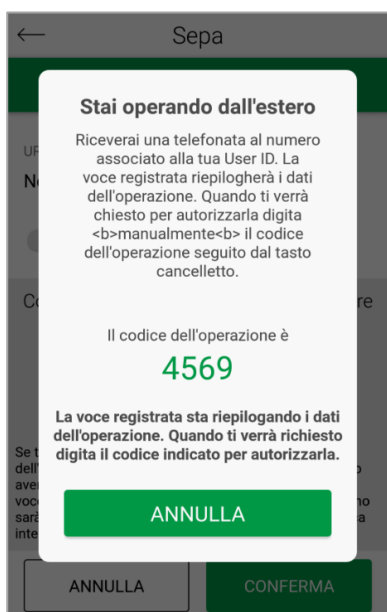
Sepa

UR

No

Co

re

Stai operando dall'estero

Riceverai una telefonata al numero associato alla tua User ID. La voce registrata riepilogherà i dati dell'operazione. Quando ti verrà chiesto per autorizzarla digita <b>manualmente<b> il codice dell'operazione seguito dal tasto cancelletto.

Il codice dell'operazione è

4569

La voce registrata sta riepilogando i dati dell'operazione. Quando ti verrà richiesto digita il codice indicato per autorizzarla.

ANNULLA

Se t
dell'
aver
voce
sarà
inte

no
a

ANNULLA

CONFERMA